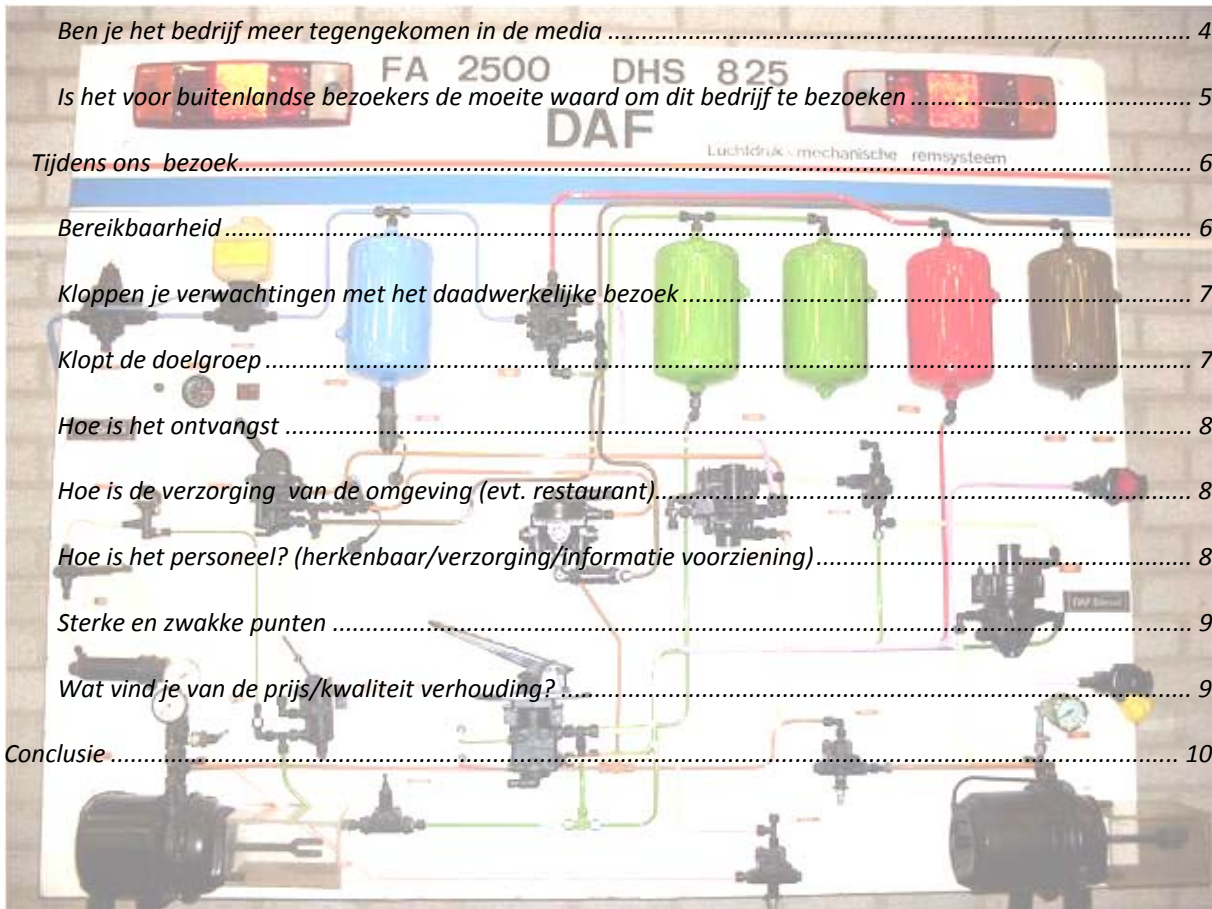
Ben je het bedrijf meer tegengekomen in de media ........................................................................................ 4

FA 2500 DHS 825

Is het voor buitenlandse bezoekers de moeite waard om dit bedrijf te bezoeken ......................................... 5

DAF

Luchtdruk - mechanische remsysteem

Tijdens ons bezoek.............................................................................................................................................. 6

Bereikbaarheid ................................................................................................................................................... 6

Kloppen je verwachtingen met het daadwerkelijke bezoek ............................................................................ 7

Klopt de doelgroep .............................................................................................................................................. 7

Hoe is het ontvangst ........................................................................................................................................... 8

Hoe is de verzorging van de omgeving (evt. restaurant).................................................................................. 8

Hoe is het personeel? (herkenbaar/verzorging/informatie voorziening)......................................................... 8

DAF Diesel

Sterke en zwakke punten .................................................................................................................................... 9

Wat vind je van de prijs/kwaliteit verhouding? ................................................................................................ 9

Conclusie .............................................................................................................................................................. 10